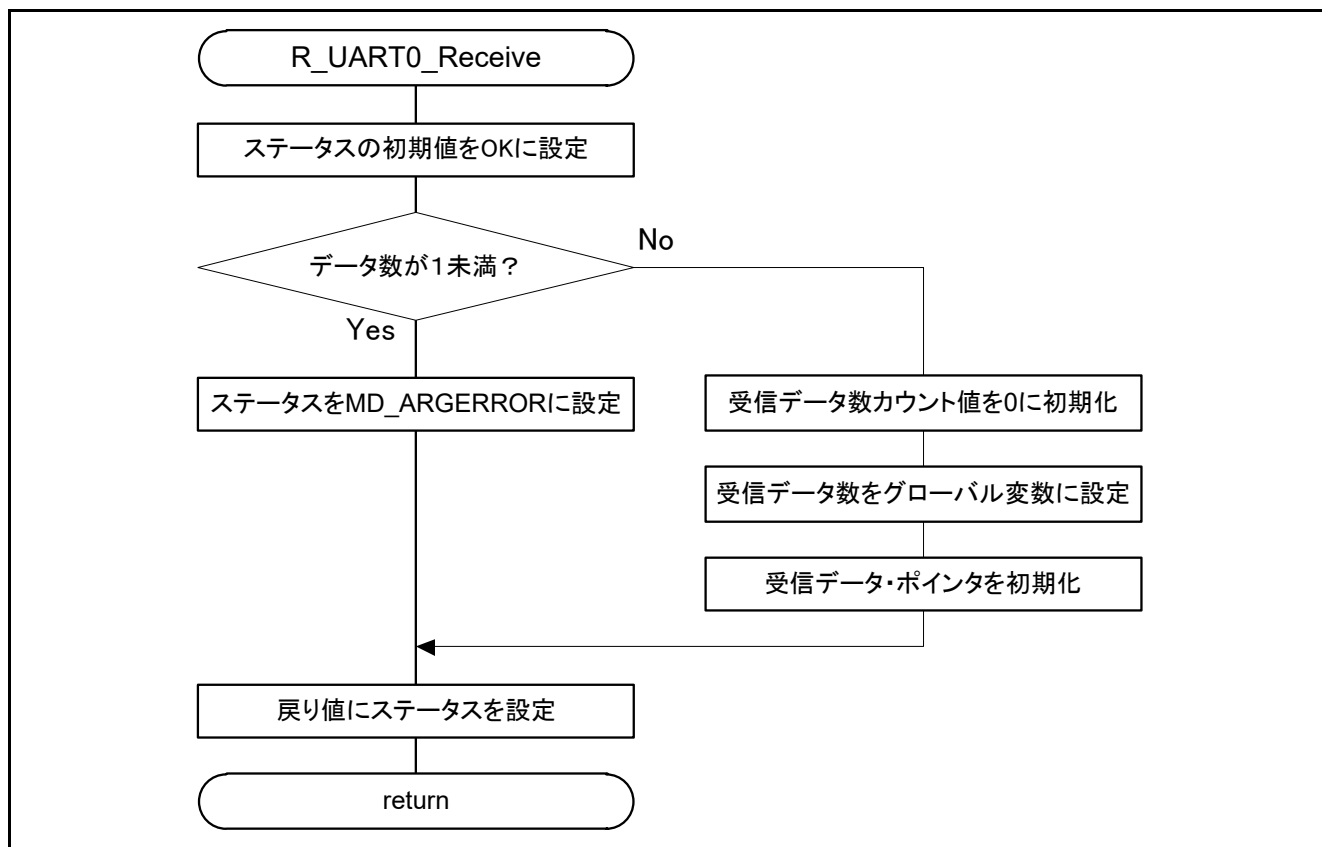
R_UART0_Receive

ステータスの初期値をOKに設定

データ数が1未満？

No

Yes

ステータスをMD_ARGERRORに設定

受信データ数カウント値を0に初期化

受信データ数をグローバル変数に設定

受信データ・ポインタを初期化

戻り値にステータスを設定

return